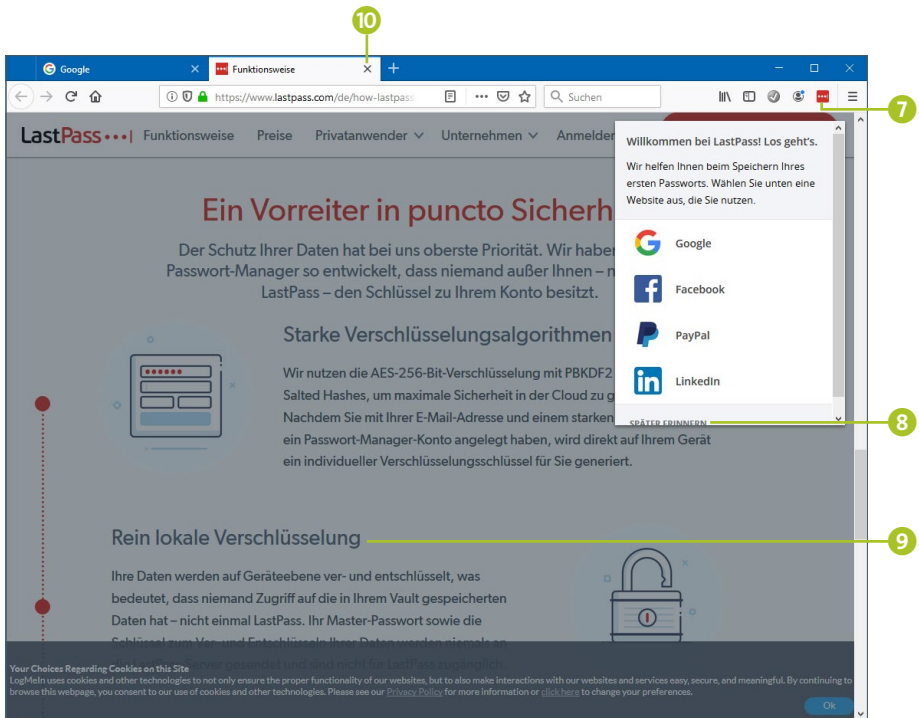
10

Google

Funktionsweise

https://www.lastpass.com/de/how-lastpass

Suchen

7

LastPass•••| Funktionsweise Preise Privatanwender Unternehmen Anmelden

Willkommen bei LastPass! Los geht's.

Wir helfen Ihnen beim Speichern Ihres ersten Passworts. Wählen Sie unten eine Website aus, die Sie nutzen.

Google

Facebook

PayPal

LinkedIn

SPÄTER ERINNERN

8

Ein Vorreiter in puncto Sicherh

Der Schutz Ihrer Daten hat bei uns oberste Priorität. Wir haben Passwort-Manager so entwickelt, dass niemand außer Ihnen – n LastPass – den Schlüssel zu Ihrem Konto besitzt.

Starke Verschlüsselungsalgorithmen

Wir nutzen die AES-256-Bit-Verschlüsselung mit PBKDF2 Salted Hashes, um maximale Sicherheit in der Cloud zu g Nachdem Sie mit Ihrer E-Mail-Adresse und einem starken ein Passwort-Manager-Konto angelegt haben, wird direkt auf Ihrem Gerät ein individueller Verschlüsselungsschlüssel für Sie generiert.

Rein lokale Verschlüsselung

9

Ihre Daten werden auf Geräteebene ver- und entschlüsselt, was bedeutet, dass niemand Zugriff auf die in Ihrem Vault gespeicherten Daten hat – nicht einmal LastPass. Ihr Master-Passwort sowie die Schlüssel zum Ver- und Entschlüsseln Ihrer Daten werden niemals an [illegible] gesendet und sind nicht für LastPass zugänglich.

Your Choices Regarding Cookies on this Site
LogMeIn uses cookies and other technologies to not only ensure the proper functionality of our websites, but to also make interactions with our websites and services easy, secure, and meaningful. By continuing to browse this webpage, you consent to our use of cookies and other technologies. Please see our Privacy Policy for more information or click here to change your preferences.

Ok